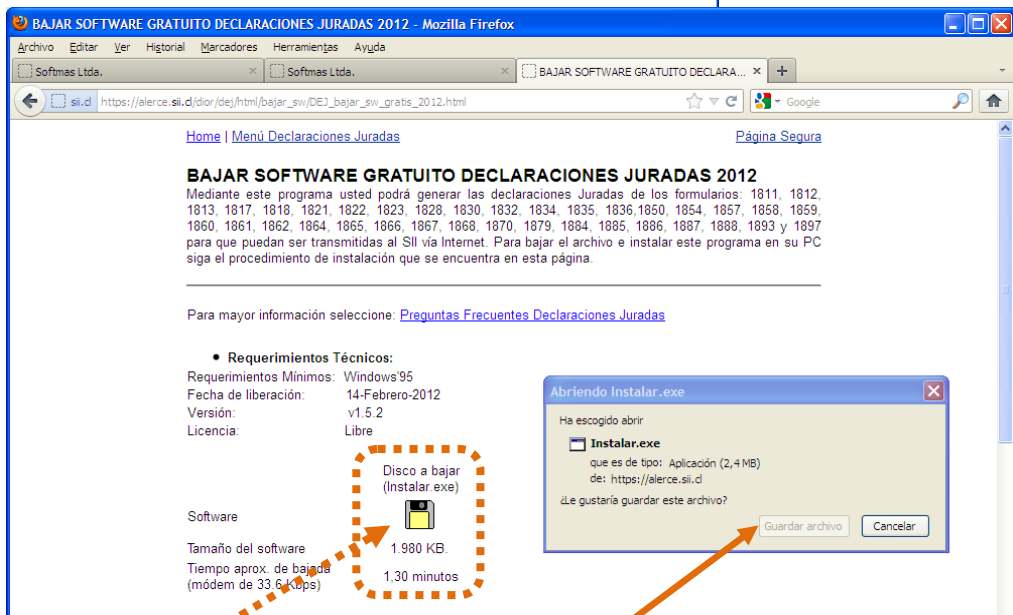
BAJAR SOFTWARE GRATUITO DECLARACIONES JURADAS 2012 - Mozilla Firefox

Archivo Editar Ver Historial Marcadores Herramientas Ayuda

Softmas Ltda. | Softmas Ltda. | BAJAR SOFTWARE GRATUITO DECLARA... | +

sii.cl https://alerce.sii.cl/dior/dej/html/bajar_sw/DEJ_bajar_sw_gratis_2012.html

Google

Home | Menú Declaraciones Juradas

Página Segura

BAJAR SOFTWARE GRATUITO DECLARACIONES JURADAS 2012

Mediante este programa usted podrá generar las declaraciones Juradas de los formularios: 1811, 1812, 1813, 1817, 1818, 1821, 1822, 1823, 1828, 1830, 1832, 1834, 1835, 1836,1850, 1854, 1857, 1858, 1859, 1860, 1861, 1862, 1864, 1865, 1866, 1867, 1868, 1870, 1879, 1884, 1885, 1886, 1887, 1888, 1893 y 1897 para que puedan ser transmitidas al SII vía Internet. Para bajar el archivo e instalar este programa en su PC siga el procedimiento de instalación que se encuentra en esta página.

Para mayor información seleccione: Preguntas Frecuentes Declaraciones Juradas

• Requerimientos Técnicos:

| | |
|---|---|
| Requerimientos Mínimos: | Windows'95 |
| Fecha de liberación: | 14-Febrero-2012 |
| Versión: | v1.5.2 |
| Licencia: | Libre |
| | Disco a bajar (Instalar.exe) |
| Software | |
| Tamaño del software | 1.980 KB. |
| Tiempo aprox. de bajada (módem de 33.6 Kbps) | 1,30 minutos |

Abriendo Instalar.exe

Ha escogido abrir

Instalar.exe

que es de tipo: Aplicación (2,4 MB)

de: https://alerce.sii.cl

¿Le gustaría guardar este archivo?

Guardar archivo | Cancelar